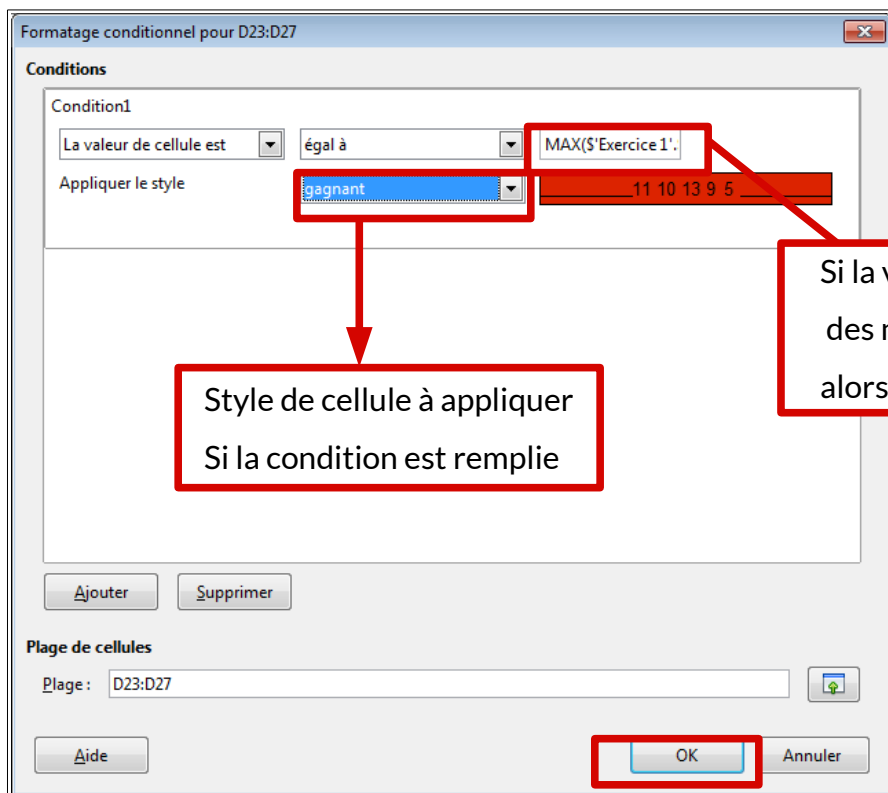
Formatage conditionnel pour D23:D27

Conditions

Condition1

La valeur de cellule est

égal à

MAX($'Exercice 1'.

Appliquer le style

gagnant

11 10 13 9 5

Si la v

des r

alors

Style de cellule à appliquer

Si la condition est remplie

Ajouter

Supprimer

Plage de cellules

Plage :

D23:D27

Aide

OK

Annuler